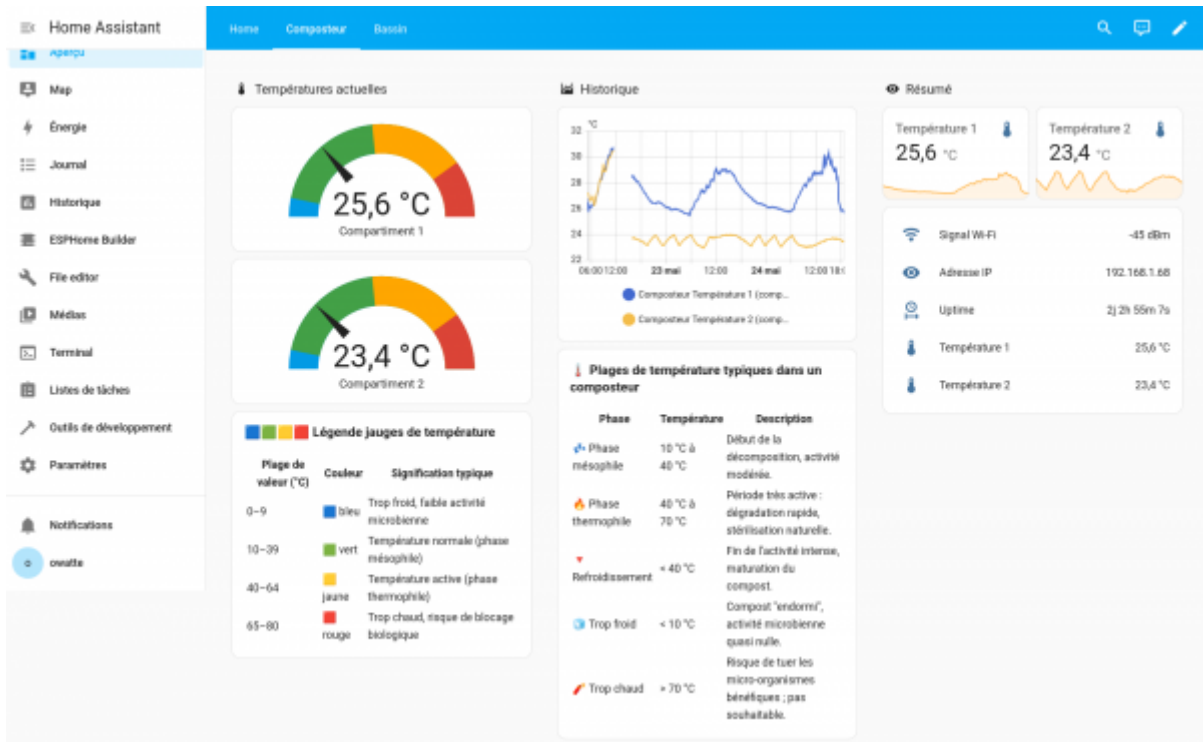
Home Assistant

Aperçu
Map
Énergie
Journal
Historique
ESPHome Builder
File editor
Médias
Terminal
Listes de tâches
Outils de développement
Paramètres
Notifications
owatte

Home Composteur Bassin

Températures actuelles

25,6 °C
Compartiment 1

23,4 °C
Compartiment 2

Légende jauges de température

| Plage de valeur (°C) | Couleur | Signification typique |
|---|---|---|
| 0–9 | bleu | Trop froid, faible activité microbienne |
| 10–39 | vert | Température normale (phase mésophile) |
| 40–64 | jaune | Température active (phase thermophile) |
| 65–80 | rouge | Trop chaud, risque de blocage biologique |

Historique

°C
32
30
28
26
24
22
06:00 12:00 23 mai 12:00 24 mai 12:00 18:0
Composteur Température 1 (comp...
Composteur Température 2 (comp...

Plages de température typiques dans un composteur

| Phase | Température | Description |
|---|---|---|
| Phase mésophile | 10 °C à 40 °C | Début de la décomposition, activité modérée. |
| Phase thermophile | 40 °C à 70 °C | Période très active : dégradation rapide, stérilisation naturelle. |
| Refroidissement | < 40 °C | Fin de l'activité intense, maturation du compost. |
| Trop froid | < 10 °C | Compost "endormi", activité microbienne quasi nulle. |
| Trop chaud | > 70 °C | Risque de tuer les micro-organismes bénéfiques ; pas souhaitable. |

Résumé

Température 1
25,6 °C

Température 2
23,4 °C

Signal Wi-Fi -45 dBm
Adresse IP 192.168.1.68
Uptime 2j 2h 55m 7s
Température 1 25,6 °C
Température 2 23,4 °C